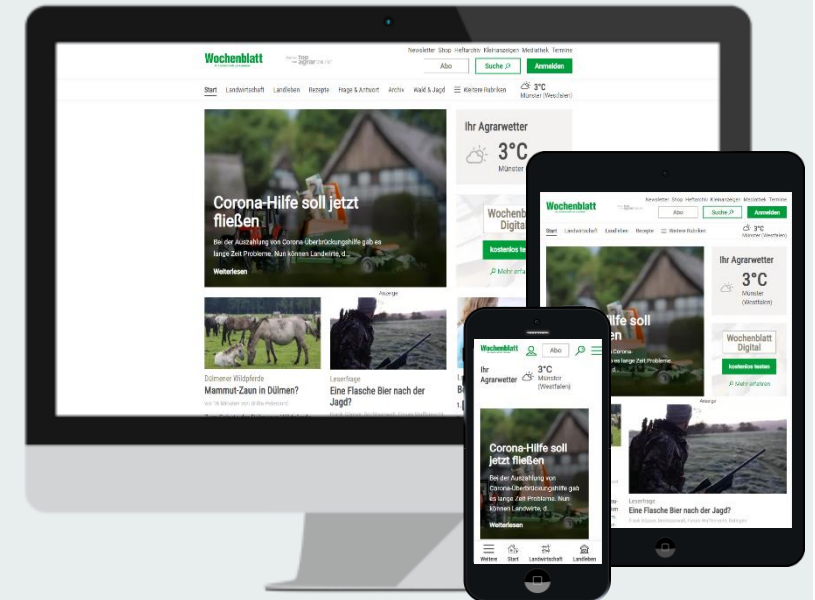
Wochenblatt

Newsletter Shop Heftarchiv Kleinanzeigen Mediathek Termine

Abo

Suche

Anmelden

Start Landwirtschaft Landleben Rezepte Frage & Antwort Archiv Wald & Jagd Weitere Rubriken

3°C Münster (Westfalen)

Corona-Hilfe soll jetzt fließen

Bei der Auszahlung von Corona-Überbrückungshilfe gab es lange Zeit Probleme. Nun können Landwirte, d...

Weiterlesen

Ihr Agrarwetter

3°C

Münster

Anzeige

Dülmener Wildpferde

Mammut-Zaun in Dülmen?

Leserfrage

Eine Flasche Bier nach der Jagd?

Wochenblatt

Newsletter Shop Heftarchiv Kleinanzeigen Mediathek Termine

Abo

Suche

Anmelden

Start Landwirtschaft Landleben Rezepte Weitere Rubriken

3°C Münster (Westfalen)

Corona-Hilfe soll

Ihr Agrarwetter

3°C

Münster (Westfalen)

Wochenblatt Digital

kostenlos testen

Mehr erfahren

Anzeige

Leserfrage

Eine Flasche Bier nach der Jagd?

Wochenblatt

Abo

Ihr Agrarwetter

3°C

Münster (Westfalen)

Corona-Hilfe soll jetzt fließen

Bei der Auszahlung von Corona-Überbrückungshilfe gab es lange Zeit Probleme. Nun können Landwirte, d...

Weiterlesen

Weitere Start Landwirtschaft Landleben